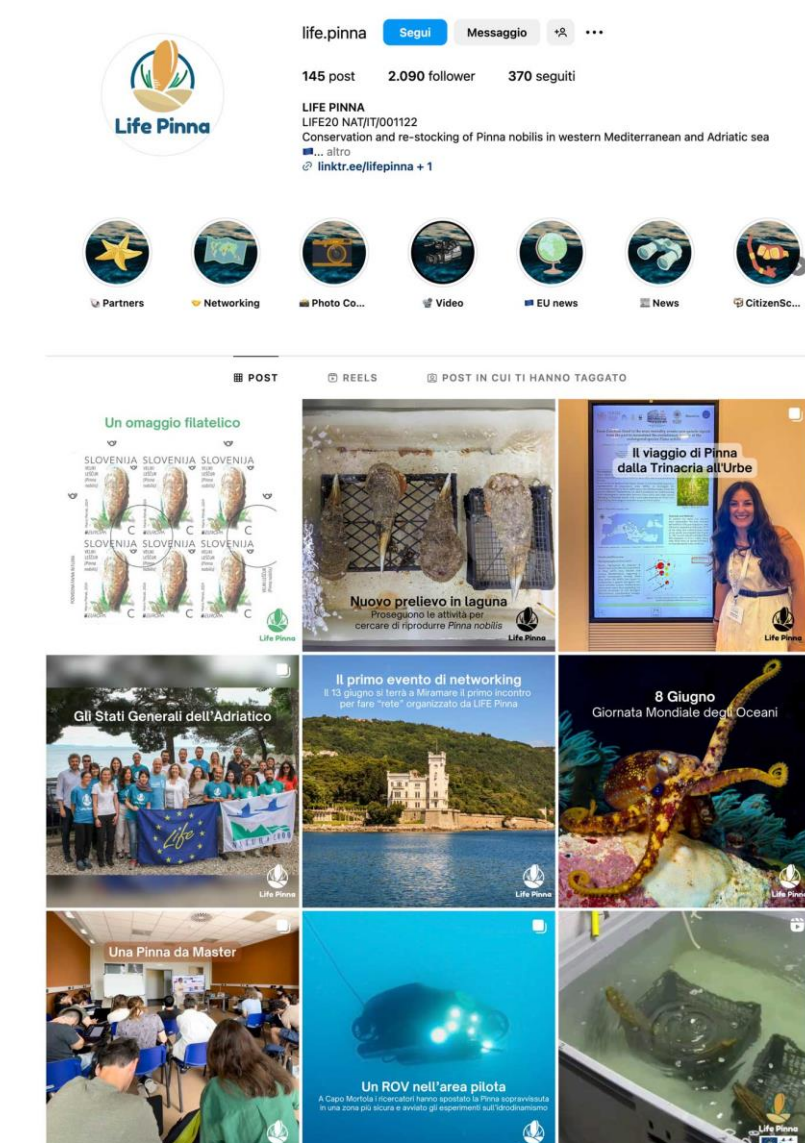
Life Pinna

life.pinna Segui Messaggio ...

145 post 2.090 follower 370 seguiti

LIFE PINNA
LIFE20 NAT/IT/001122
Conservation and re-stocking of Pinna nobilis in western Mediterranean and Adriatic sea
... altro
linktr.ee/lifepinna + 1

Partners
Networking
Photo Co...
Video
EU news
News
CitizenSc...

POST
REELS
POST IN CUI TI HANNO TAGGATO

Un omaggio filatelico
SLOVENIJA SLOVENIJA SLOVENIJA
SLOVENIJA SLOVENIJA SLOVENIJA
Life Pinna

Nuovo prelievo in laguna
Proseguono le attività per cercare di riprodurre Pinna nobilis
Life Pinna

Il viaggio di Pinna dalla Trinacria all'Urbe
Life Pinna

Gli Stati Generali dell'Adriatico
Life
Life Pinna

Il primo evento di networking
Il 13 giugno si terrà a Miramare il primo incontro per fare "rete" organizzato da LIFE Pinna
Life Pinna

8 Giugno
Giornata Mondiale degli Oceani
Life Pinna

Una Pinna da Master

Un ROV nell'area pilota
A Capo Mortola i ricercatori hanno spostato la Pinna sopravvissuta in una zona più sicura e avviato gli esperimenti sull'idrodinamismo

Life Pinna